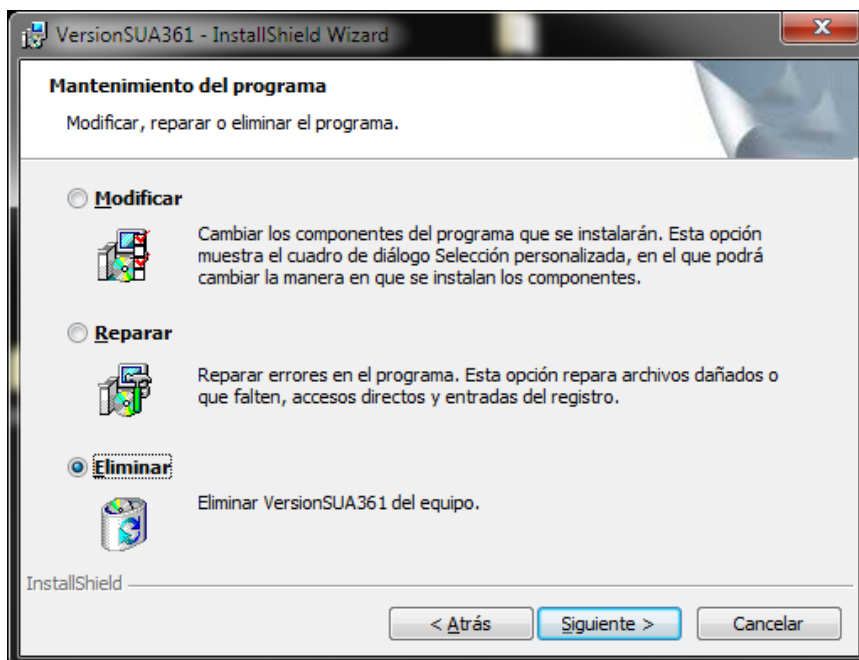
VersionSUA361 - InstallShield Wizard

Mantenimiento del programa

Modificar, reparar o eliminar el programa.

Modificar

Cambiar los componentes del programa que se instalarán. Esta opción muestra el cuadro de diálogo Selección personalizada, en el que podrá cambiar la manera en que se instalan los componentes.

Reparar

Reparar errores en el programa. Esta opción repara archivos dañados o que falten, accesos directos y entradas del registro.

Eliminar

Eliminar VersionSUA361 del equipo.

InstallShield

< Atrás | Siguiente > | Cancelar